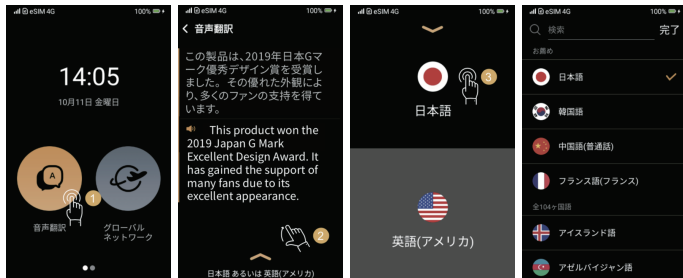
eSIM 4G 100%

14:05

10月11日 金曜日

A

1

音声翻訳

グローバル ネットワーク

eSIM 4G 100%

< 音声翻訳

この製品は、2019年日本Gマーク優秀デザイン賞を受賞しました。その優れた外観により、多くのファンの支持を得ています。

This product won the 2019 Japan G Mark Excellent Design Award. It has gained the support of many fans due to its excellent appearance.

2

日本語 あるいは 英語(アメリカ)

eSIM 4G 100%

3

日本語

英語(アメリカ)

eSIM 4G 100%

検索 完了

お薦め

日本語

韓国語

中国語(普通話)

フランス語(フランス)

全104ヶ国語

アイスランド語

アゼルバイジャン語